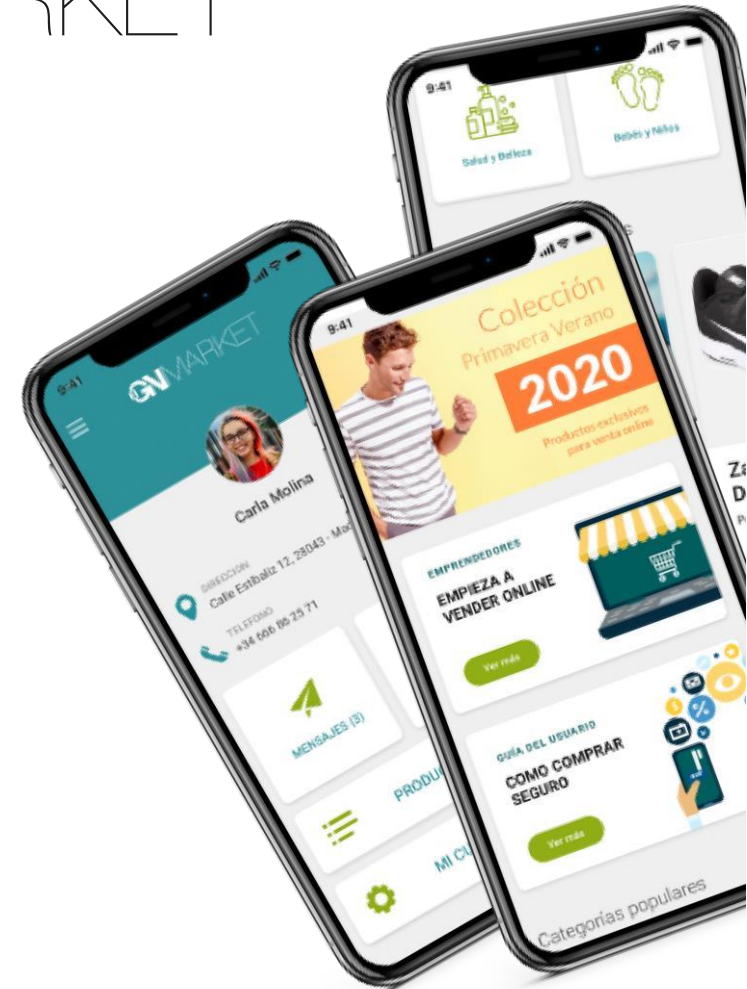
9:41

Salud y Belleza

Bebés y Niños

Za
D

9:41

GVMARKET

Carla Molina

DIRECCION
Calle Estibaliz 12, 28043 - Mad

TELEFONO
+34 666 86 25 71

MENSAJES (3)

PRODU

MI CU

9:41

Colección
Primavera Verano
2020
Productos exclusivos para venta online

EMPRENDEDORES
EMPIEZA A VENDER ONLINE
Ver más

GUÍA DEL USUARIO
COMO COMPRAR SEGURO
Ver más

Categorías populares